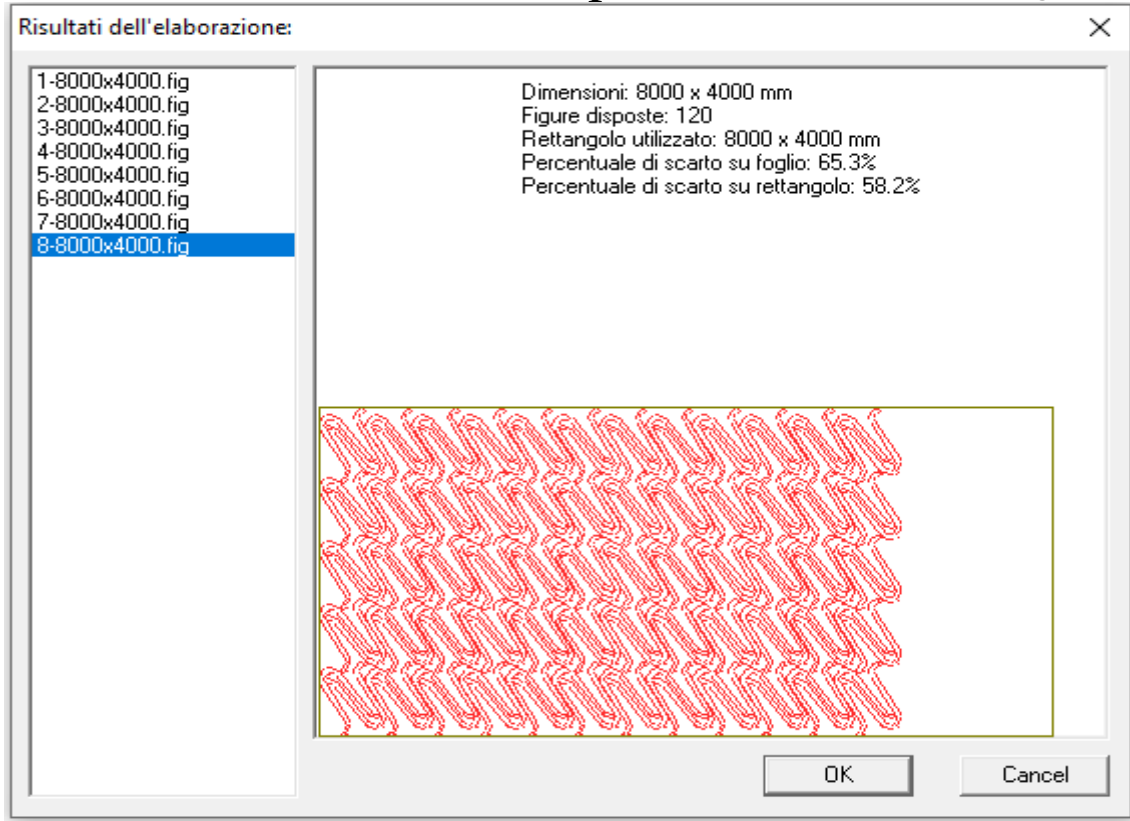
Risultati dell'elaborazione:

×

1-8000x4000.fig
2-8000x4000.fig
3-8000x4000.fig
4-8000x4000.fig
5-8000x4000.fig
6-8000x4000.fig
7-8000x4000.fig
8-8000x4000.fig

Dimensioni: 8000 x 4000 mm
Figure disposte: 120
Rettangolo utilizzato: 8000 x 4000 mm
Percentuale di scarto su foglio: 65.3%
Percentuale di scarto su rettangolo: 58.2%

OK

Cancel